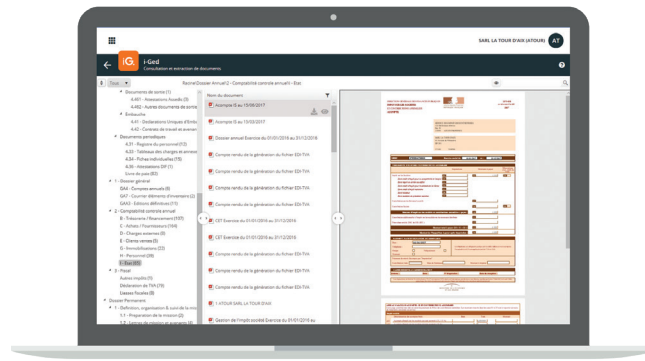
SARL LA TOUR D'AIX (ATOUR) AT

i-Ged
Consultation et extraction de documents

Tout ▾ Racine\Dossier Annuel 2 - Comptabilité contrôle annuel\I - Etat

Documents de sortie (1)
4.461 - Attestations Assedic (3)
4.462 - Autres documents de sortie
Embauche
4.41 - Déclarations Uniques d'Embauche
4.42 - Contrats de travail et avenants
Documents périodiques
4.31 - Registre du personnel (12)
4.33 - Tableaux des charges et annexes
4.34 - Fiches individuelles (15)
4.35 - Honoraires DIP (1)
Livre de paie (82)
1 - Dossier général
QA4 - Comptes annuels (4)
QA7 - Courrier éléments d'inventaire (2)
QAA3 - Editions définitives (11)
2 - Comptabilité contrôle annuel
B - Trésorerie / Financement (107)
C - Achats / Fournisseurs (144)
D - Charges externes (8)
E - Clients ventes (5)
G - Immobilisations (22)
H - Personnel (39)
I - Etat (83)
3 - Fiscal
Autres impôts (1)
Déclaration de TVA (19)
Liasses fiscales (8)
Dossier Permanent
1 - Définition, organisation & suivi de la mission
1.1 - Préparation de la mission (2)
1.2 - Lettres de mission et avenants (4)

Nom du document
Acompte IS au 15/06/2017
Acompte IS au 15/03/2017
Dossier annuel Exercice du 01/01/2016 au 31/12/2016
Compte rendu de la génération du fichier EDI-TVA
Compte rendu de la génération du fichier EDI-TVA
Compte rendu de la génération du fichier EDI-TVA
Compte rendu de la génération du fichier EDI-TVA
CET Exercice du 01/01/2016 au 31/12/2016
CET Exercice du 01/01/2016 au 31/12/2016
Compte rendu de la génération du fichier EDI-TVA
Compte rendu de la génération du fichier EDI-TVA
Compte rendu de la génération du fichier EDI-TVA
1 ATOUR SARL LA TOUR D'AIX
Gestion de l'impôt société Exercice du 01/01/2016 au